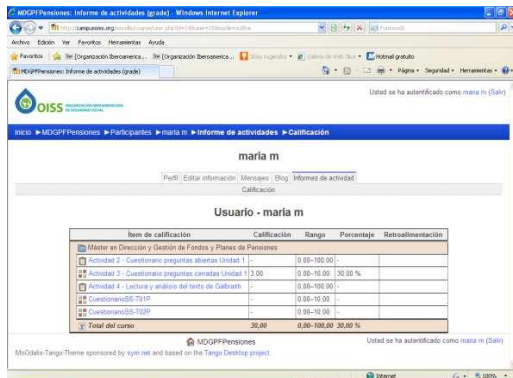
MDGPFPensiones: Informe de actividades (grade) - Windows Internet Explorer

http://campusoiss.org/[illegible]

Archivo Edición Ver Favoritos Herramientas Ayuda

Favoritos [Organización Iberoamerica... [Organización Iberoamerica... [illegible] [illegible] Hotmail gratuito

MDGPFPensiones: Informe de actividades (grade)

Página Seguridad Herramientas

OISS ORGANIZACIÓN IBEROAMERICANA DE SEGURIDAD SOCIAL

Usted se ha autentificado como maria m (Salir)

Inicio ► MDGPFPensiones ► Participantes ► maria m ► Informe de actividades ► Calificación

maria m

Perfil Editar información Mensajes Blog Informes de actividad

Calificación

Usuario - maria m

| Ítem de calificación | Calificación | Rango | Porcentaje | Retroalimentación |
|---|---|---|---|---|
| Máster en Dirección y Gestión de Fondos y Planes de Pensiones | | | | |
| Actividad 2 - Cuestionario preguntas abiertas Unidad 1 | - | 0,00–100,00 | - | |
| Actividad 3 - Cuestionario preguntas cerradas Unidad 1 | 3,00 | 0,00–10,00 | 30,00 % | |
| Actividad 4 - Lectura y análisis del texto de Galbraith | - | 0,00–100,00 | - | |
| CuestionarioSS-T01P | - | 0,00–10,00 | - | |
| CuestionarioSS-T02P | - | 0,00–10,00 | - | |
| Total del curso | 30,00 | 0,00–100,00 | 30,00 % | |

MDGPFPensiones

Usted se ha autentificado como maria m (Salir)

MoOdalis-Tango Theme sponsored by sym.net and based on the Tango Desktop project.

Internet 100%